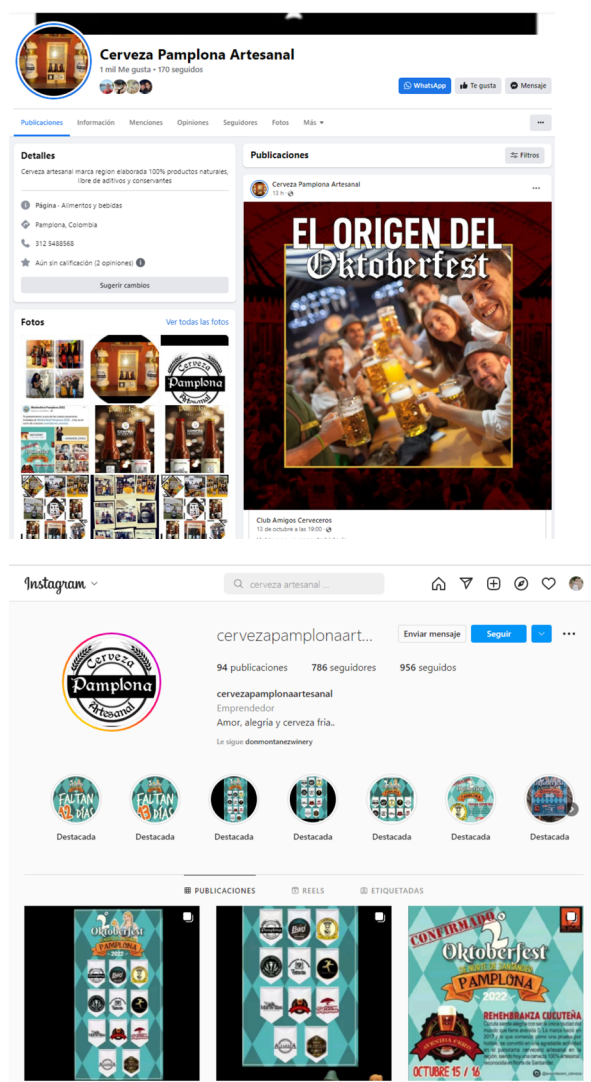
Cerveza Pamplona Artesanal
1 mil Me gusta • 170 seguidos

WhatsApp
Te gusta
Mensaje

Publicaciones
Información
Menciones
Opiniones
Seguidores
Fotos
Más

Detalles
Cerveza artesanal marca region elaborada 100% productos naturales, libre de aditivos y conservantes

Página · Alimentos y bebidas
Pamplona, Colombia
312 5488568
Aún sin calificación (2 opiniones)

Sugerir cambios

Fotos
Ver todas las fotos

Cerveza Pamplona

Publicaciones
Filtros

Cerveza Pamplona Artesanal
13 h

EL ORIGEN DEL Oktoberfest

Club Amigos Cerveceros
13 de octubre a las 19:00

Instagram
cerveza artesanal ...

cervezapamplonaart...
Enviar mensaje
Seguir

94 publicaciones
786 seguidores
956 seguidos

cervezapamplonaartesanal
Emprendedor
Amor, alegria y cerveza fria..

Le sigue donmontanezwinery

Cerveza Pamplona Artesanal

FALTAN DIAS
Destacada
FALTAN DIAS
Destacada
Destacada
Destacada
Destacada
Destacada
Destacada

PUBLICACIONES
REELS
ETIQUETADAS

Oktoberfest PAMPLONA 2022

CONFIRMADO Oktoberfest PAMPLONA 2022
REMEMBRANZA CUCUTEÑA
OCTUBRE 15 / 16